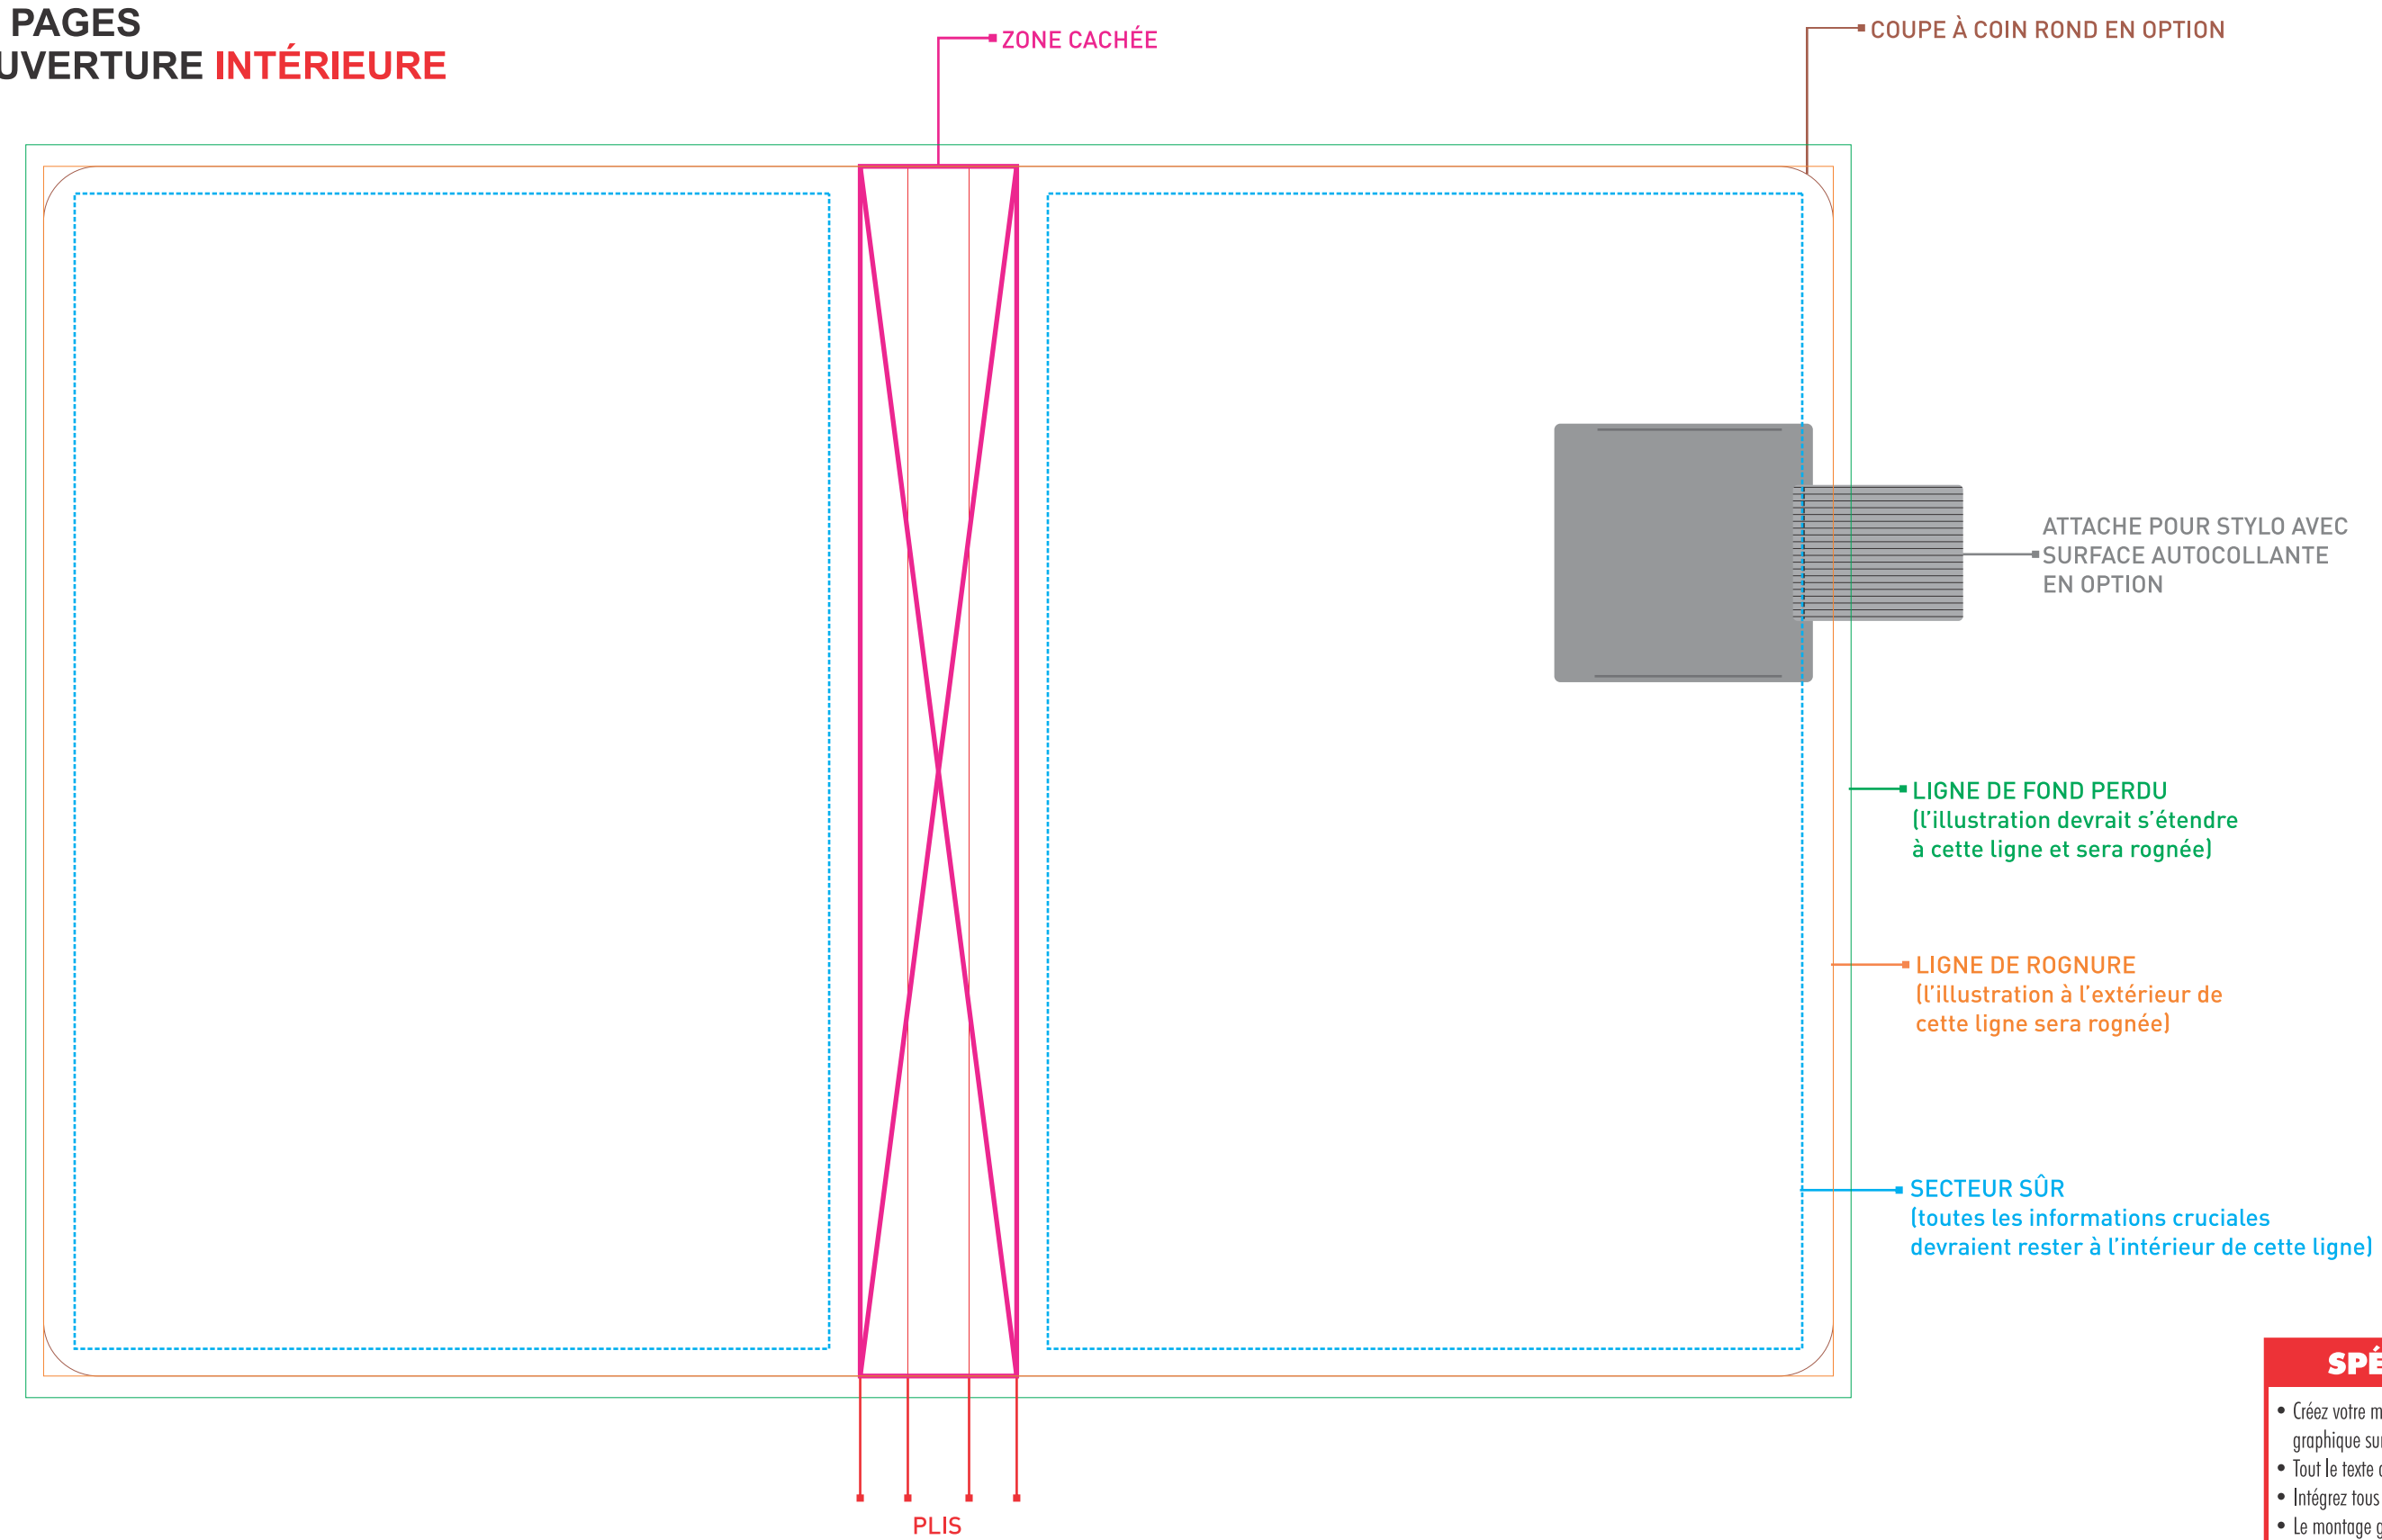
PAGES
UVERTURE INTÉRIEURE

ZONE CACHÉE

COUPE À COIN ROND EN OPTION

ATTACHE POUR STYLO AVEC SURFACE AUTOCOLLANTE EN OPTION

LIGNE DE FOND PERDU
(l'illustration devrait s'étendre à cette ligne et sera rognée)

LIGNE DE ROGNURE
(l'illustration à l'extérieur de cette ligne sera rognée)

SECTEUR SÛR
(toutes les informations cruciales devraient rester à l'intérieur de cette ligne)

PLIS

SPÉ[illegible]

• Créez votre m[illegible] graphique sur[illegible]
• Tout le texte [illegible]
• Intégrez tous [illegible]
• Le montage g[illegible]